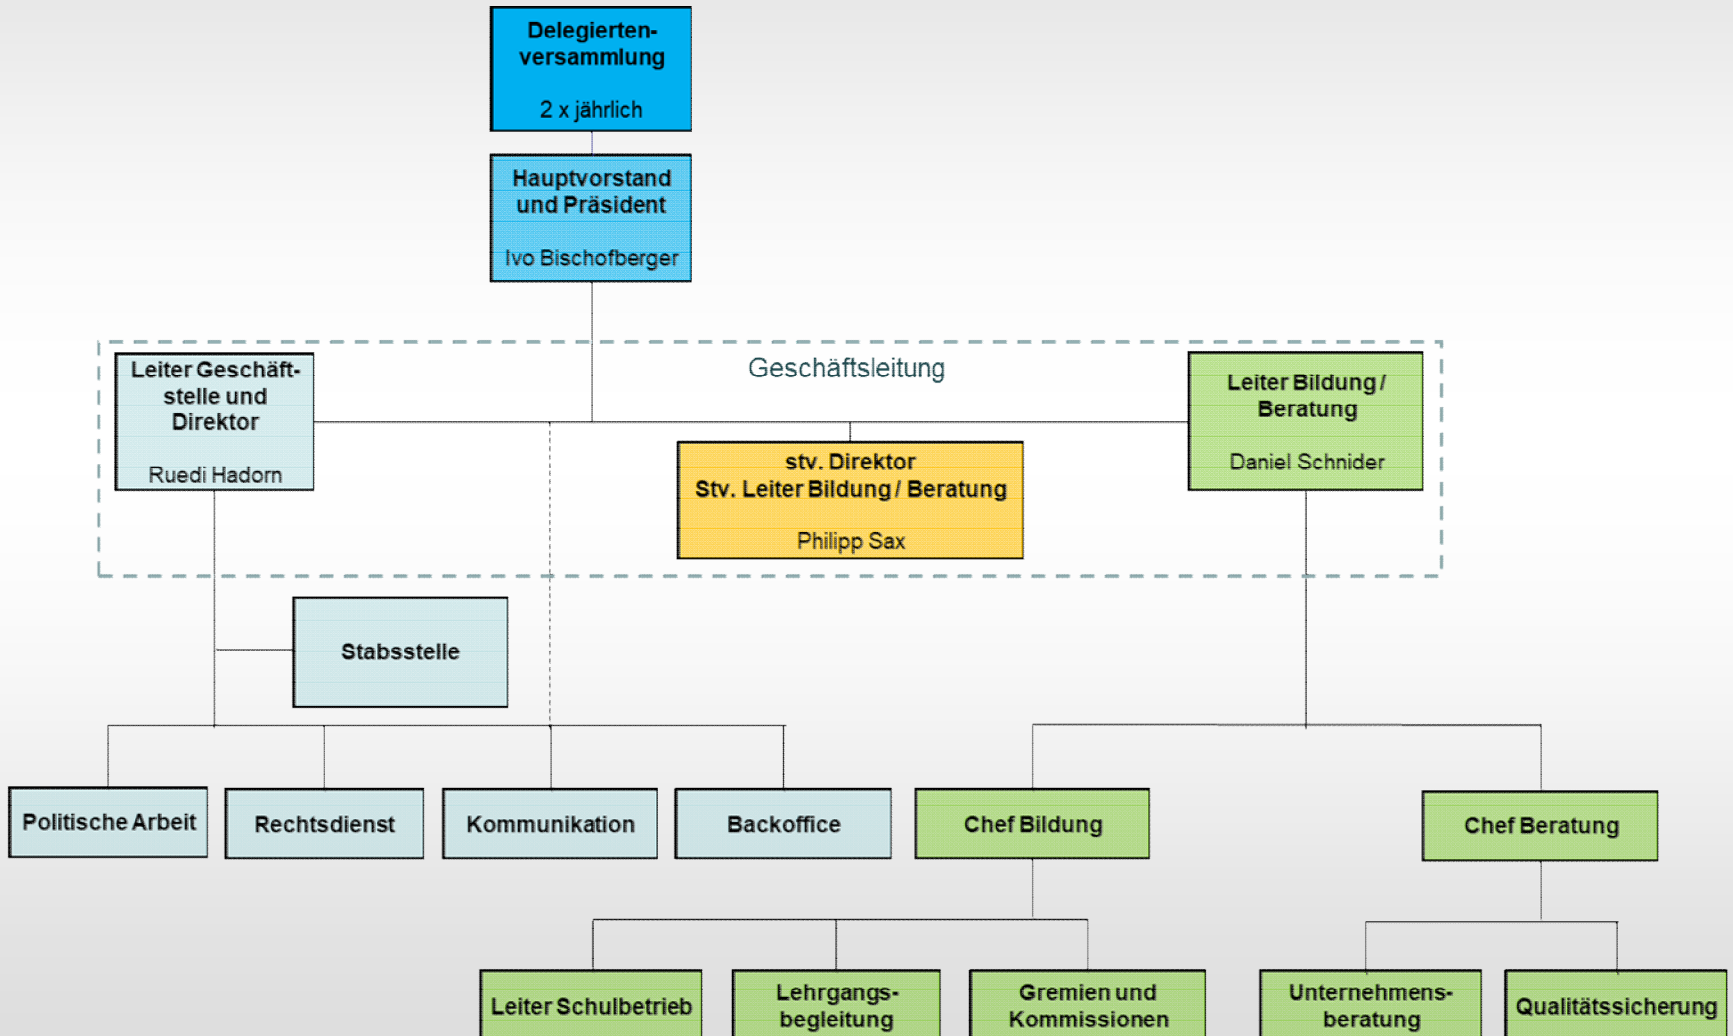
Delegierten-versammlung

2 x jährlich

Hauptvorstand und Präsident

Ivo Bischofberger

Geschäftsleitung

Leiter Geschäft-stelle und Direktor

Ruedi Hadorn

stv. Direktor
Stv. Leiter Bildung / Beratung

Philipp Sax

Leiter Bildung / Beratung

Daniel Schnider

Stabsstelle

Politische Arbeit

Rechtsdienst

Kommunikation

Backoffice

Chef Bildung

Chef Beratung

Leiter Schulbetrieb

Lehrgangs-begleitung

Gremien und Kommissionen

Unternehmens-beratung

Qualitätssicherung